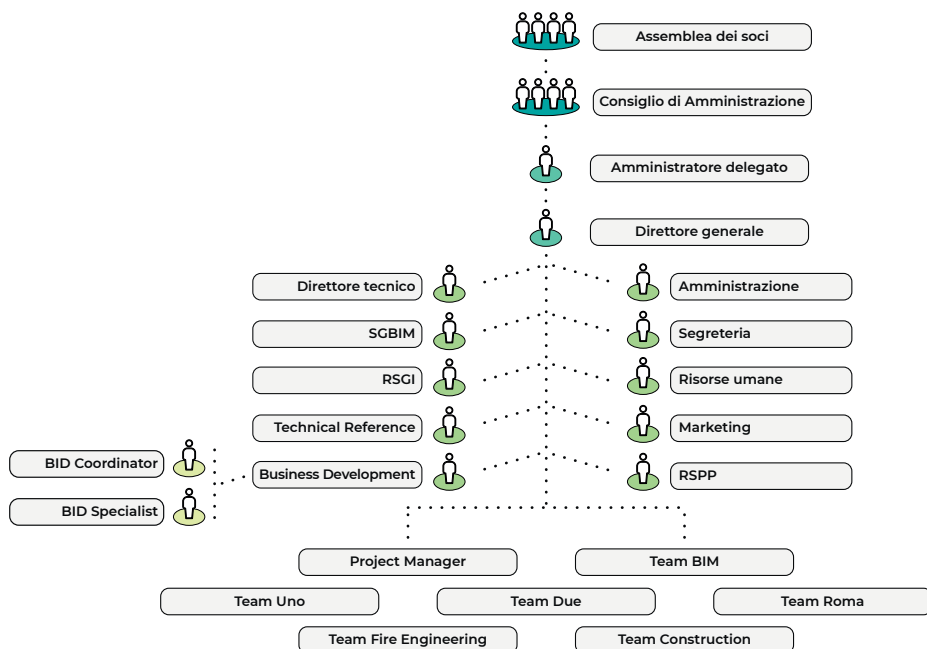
Assemblea dei soci

Consiglio di Amministrazione

Amministratore delegato

Direttore generale

Direttore tecnico

Amministrazione

SGBIM

Segreteria

RSGI

Risorse umane

Technical Reference

Marketing

BID Coordinator

Business Development

RSPP

BID Specialist

Project Manager

Team BIM

Team Uno

Team Due

Team Roma

Team Fire Engineering

Team Construction